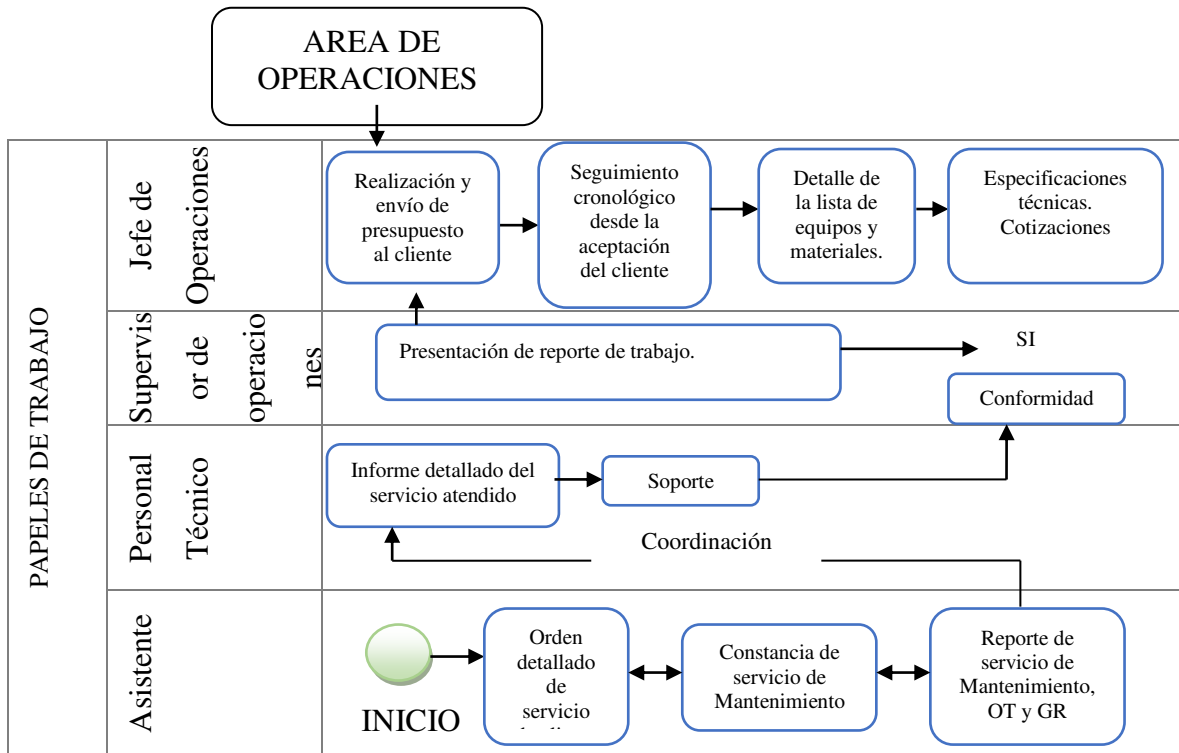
AREA DE OPERACIONES

PAPELES DE TRABAJO

Jefe de Operaciones

Realización y envío de presupuesto al cliente

Seguimiento cronológico desde la aceptación del cliente

Detalle de la lista de equipos y materiales.

Especificaciones técnicas. Cotizaciones

Supervisor de operaciones

Presentación de reporte de trabajo.

SI

Conformidad

Personal Técnico

Informe detallado del servicio atendido

Soporte

Coordinación

Asistente

INICIO

Orden detallado de servicio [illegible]

Constancia de servicio de Mantenimiento

Reporte de servicio de Mantenimiento, OT y GR